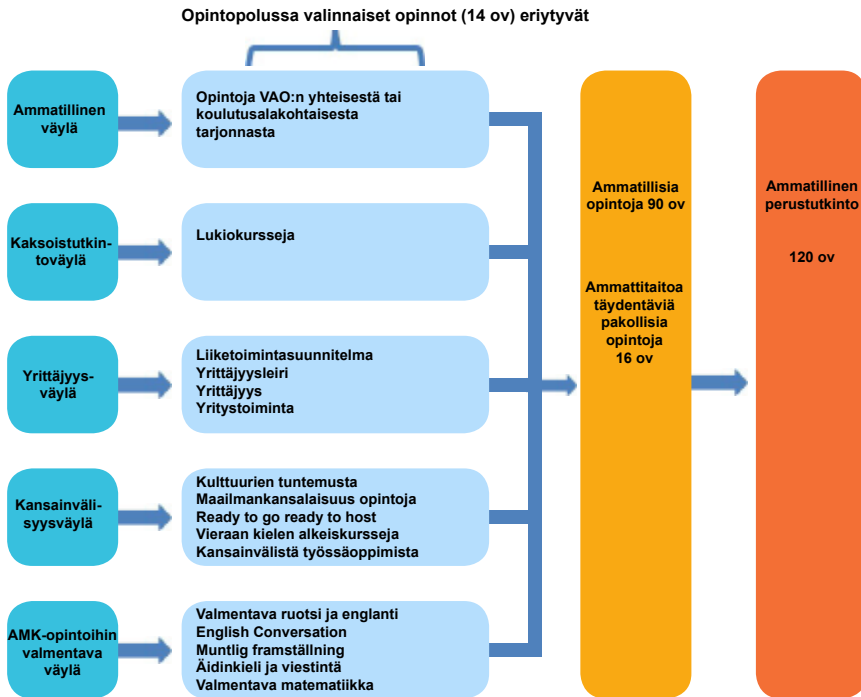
Opintopolussa valinnaiset opinnot (14 ov) eriytyvät

Ammatillinen väylä

Opintoja VAO:n yhteisestä tai koulutusalakohtaisesta tarjonnasta

Kaksoistutkintoväylä

Lukiokursseja

Yrittäjyysväylä

Liiketoimintasuunnitelma
Yrittäjyysleiri
Yrittäjyys
Yritystoiminta

Kansainvälisyysväylä

Kulttuurien tuntemusta
Maailmankansalaisuus opintoja
Ready to go ready to host
Vieraan kielen alkeiskursseja
Kansainvälistä työssäoppimista

AMK-opintoihin valmentava väylä

Valmentava ruotsi ja englanti
English Conversation
Muntlig framställning
Äidinkieli ja viestintä
Valmentava matematiikka

Ammatillisia opintoja 90 ov

Ammattitaitoa täydentäviä pakollisia opintoja 16 ov

Ammatillinen perustutkinto

120 ov